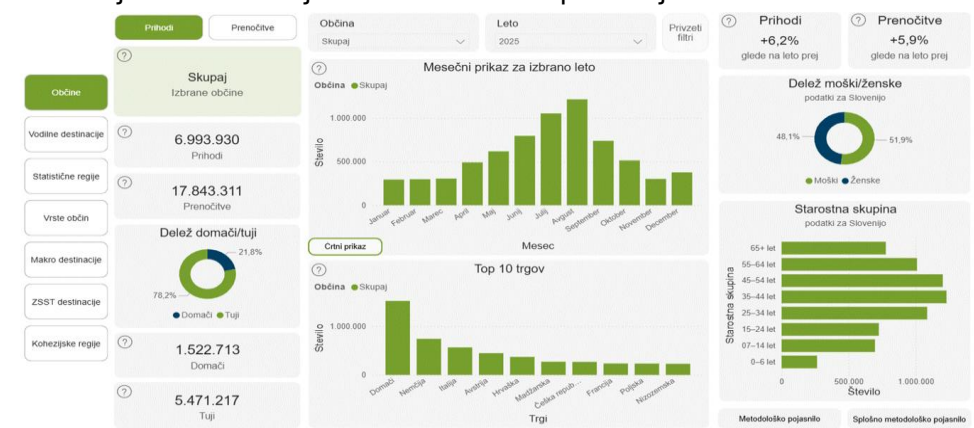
Prihodi
Prenočitve

Občine
Vodilne destinacije
Statistične regije
Vrste občin
Makro destinacije
ZSST destinacije
Kohezijske regije

?
Skupaj
Izbrane občine

?
6.993.930
Prihodi

?
17.843.311
Prenočitve

Delež domači/tuji
21,8%
78,2%
● Domači ● Tuji

?
1.522.713
Domači

?
5.471.217
Tuji

Občina
Skupaj

Leto
2025

Privzeti filtri

?
Mesečni prikaz za izbrano leto
Občina ● Skupaj
Število
1.000.000
500.000
0
Januar
Februar
Marec
April
Maj
Junij
Julij
Avgust
September
Oktober
November
December
Mesec

Črtni prikaz

?
Top 10 trgov
Občina ● Skupaj
Število
1.000.000
0
Domači
Nemčija
Italija
Avstrija
Hrvaška
Madžarska
Češka repub...
Francija
Poljska
Nizozemska
Trgi

?
Prihodi
+6,2%
glede na leto prej

?
Prenočitve
+5,9%
glede na leto prej

Delež moški/ženske
podatki za Slovenijo
48,1%
51,9%
● Moški ● Ženske

Starostna skupina
podatki za Slovenijo
Starostna skupina
65+ let
55–64 let
45–54 let
35–44 let
25–34 let
15–24 let
07–14 let
0–6 let
0
500.000
1.000.000
Število

Metodološko pojasnilo
Splošno metodološko pojasnilo